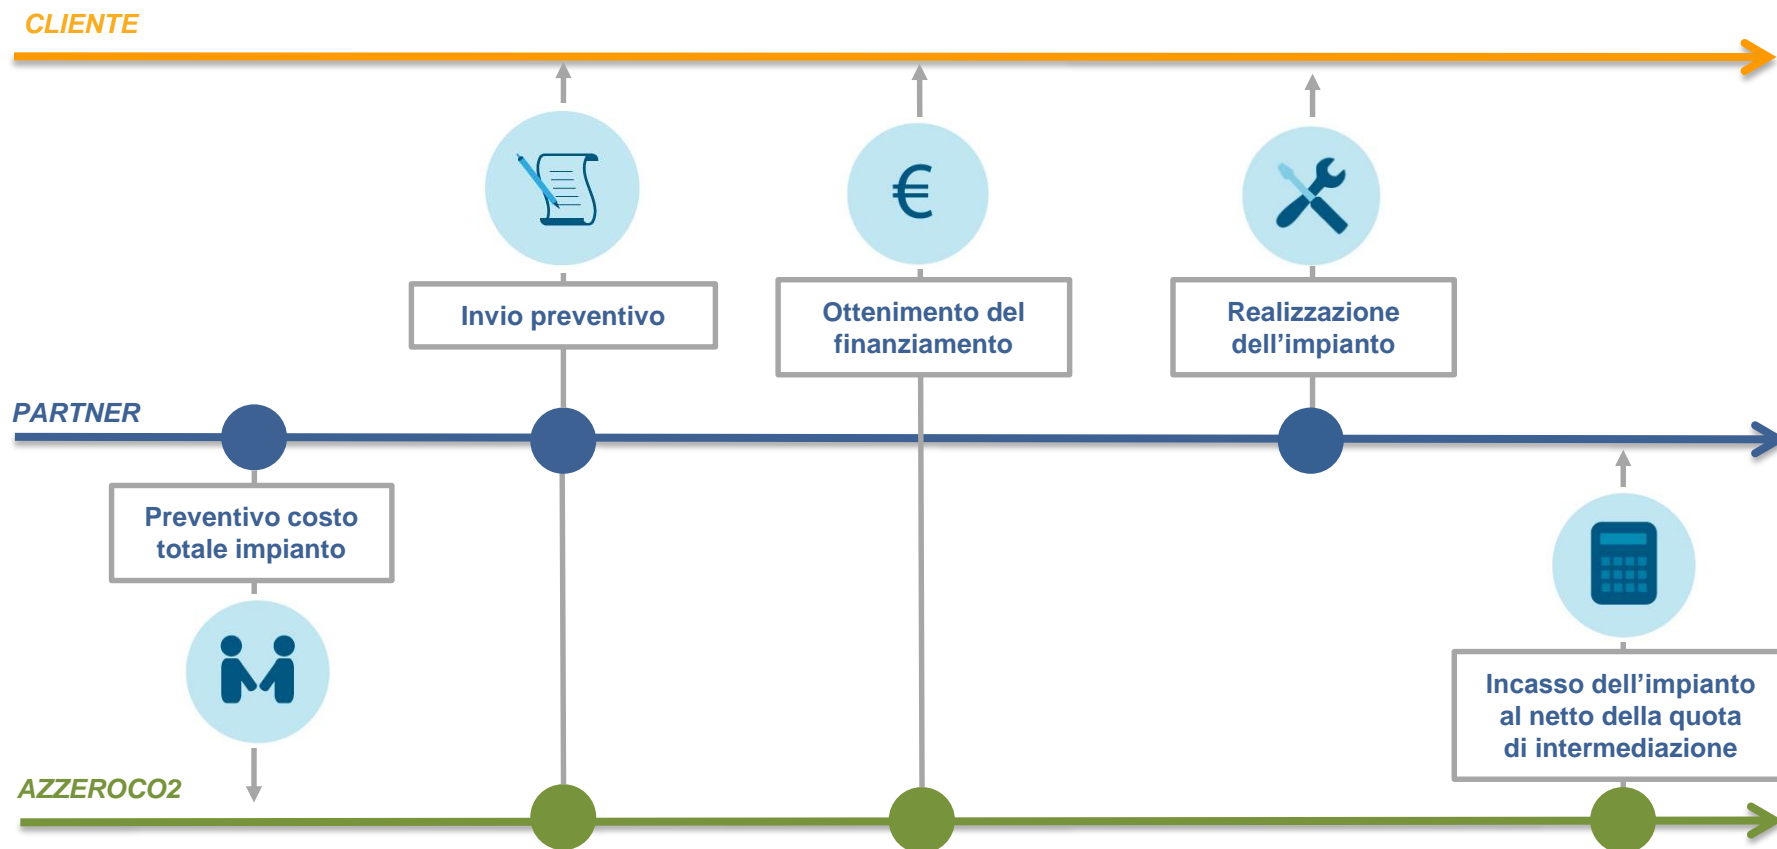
CLIENTE

€

Invio preventivo

Ottenimento del finanziamento

Realizzazione dell’impianto

PARTNER

Preventivo costo totale impianto

Incasso dell’impianto al netto della quota di intermediazione

AZZEROCO2